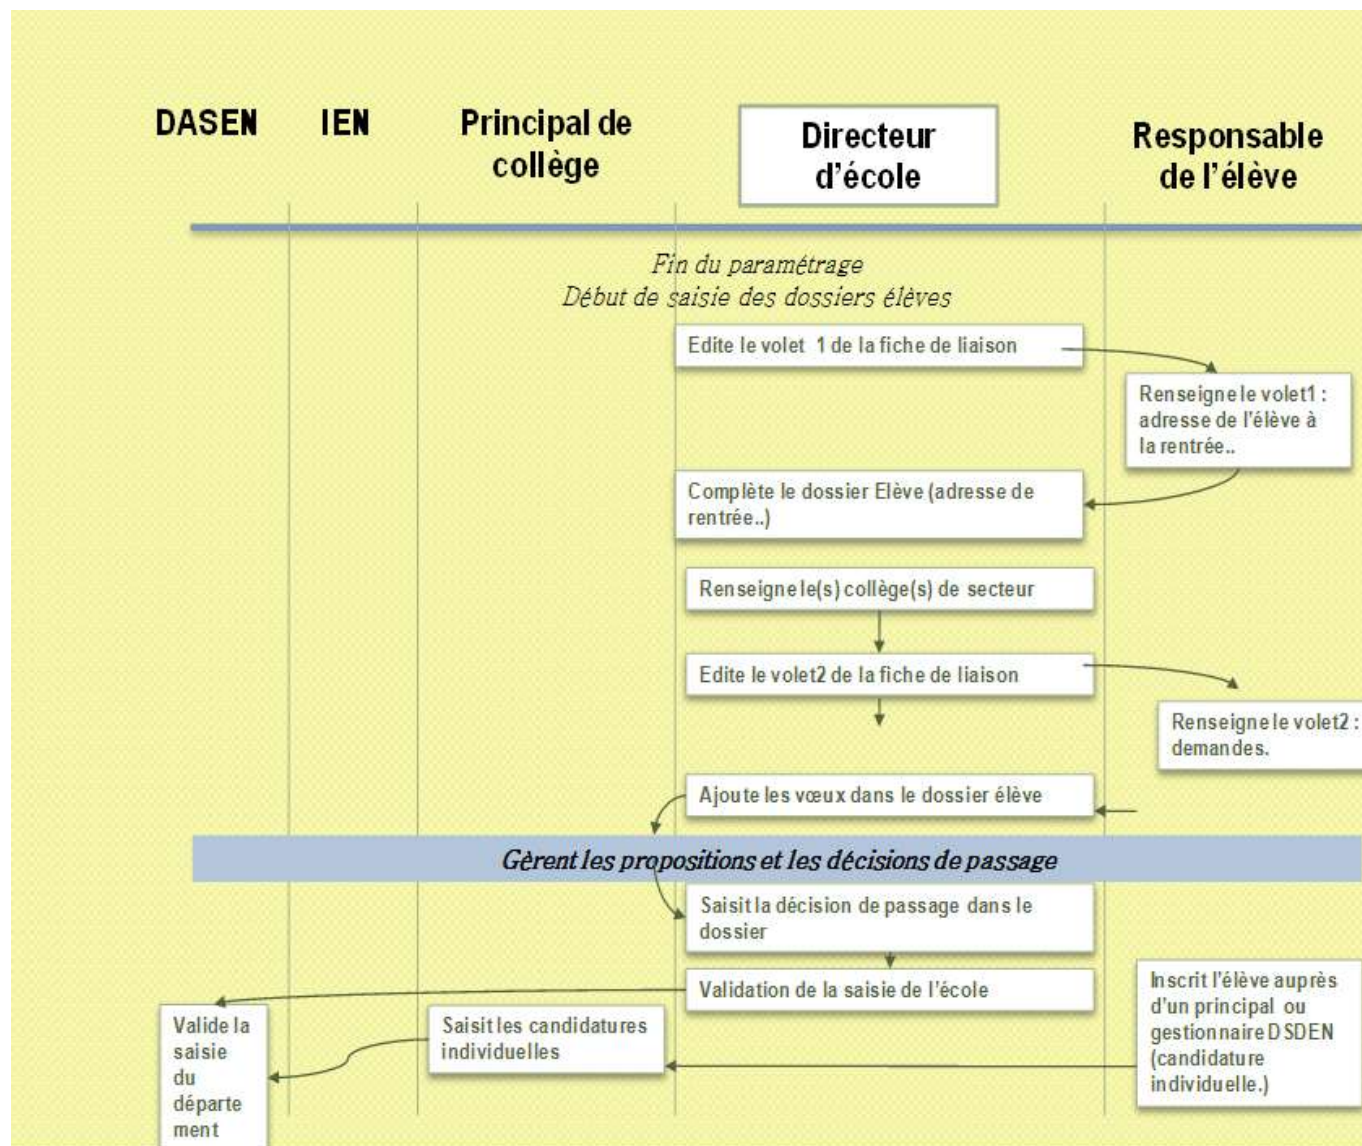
DASEN

IEN

Principal de collège

Directeur d'école

Responsable de l'élève

Fin du paramétrage
Début de saisie des dossiers élèves

Edite le volet 1 de la fiche de liaison

Renseigne le volet1 : adresse de l'élève à la rentrée..

Complète le dossier Elève (adresse de rentrée..)

Renseigne le(s) collège(s) de secteur

Edite le volet2 de la fiche de liaison

Renseigne le volet2 : demandes.

Ajoute les vœux dans le dossier élève

Gèrent les propositions et les décisions de passage

Saisit la décision de passage dans le dossier

Validation de la saisie de l'école

Inscrit l'élève auprès d'un principal ou gestionnaire DSDEN (candidature individuelle.)

Valide la saisie du département

Saisit les candidatures individuelles